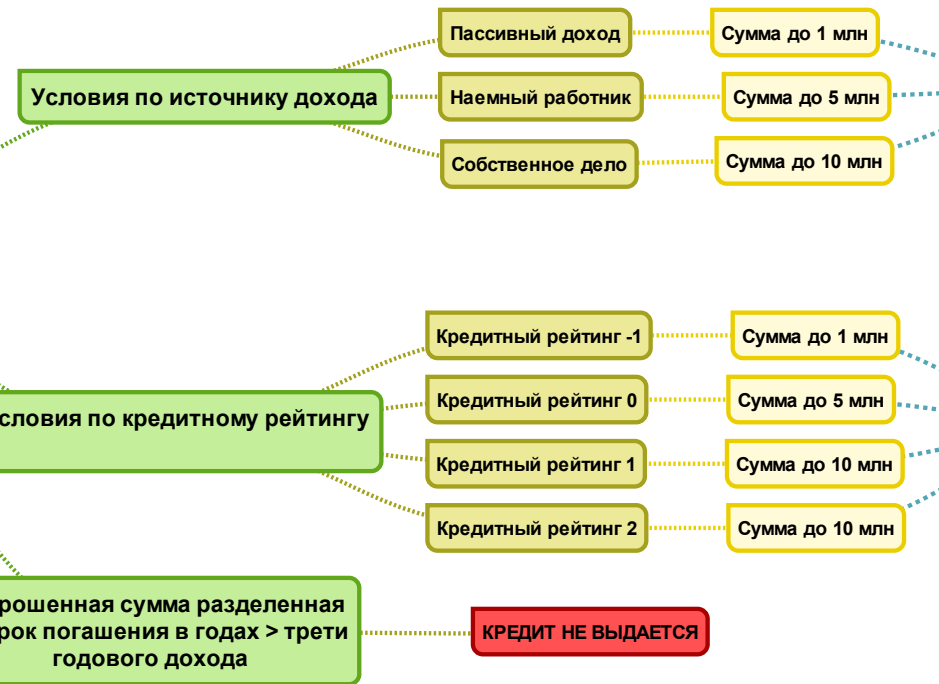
Условия по источнику дохода

Пассивный доход

Сумма до 1 млн

Наемный работник

Сумма до 5 млн

Собственное дело

Сумма до 10 млн

словия по кредитному рейтингу

Кредитный рейтинг -1

Сумма до 1 млн

Кредитный рейтинг 0

Сумма до 5 млн

Кредитный рейтинг 1

Сумма до 10 млн

Кредитный рейтинг 2

Сумма до 10 млн

рошенная сумма разделенная рок погашения в годах > трети годового дохода

КРЕДИТ НЕ ВЫДАЕТСЯ